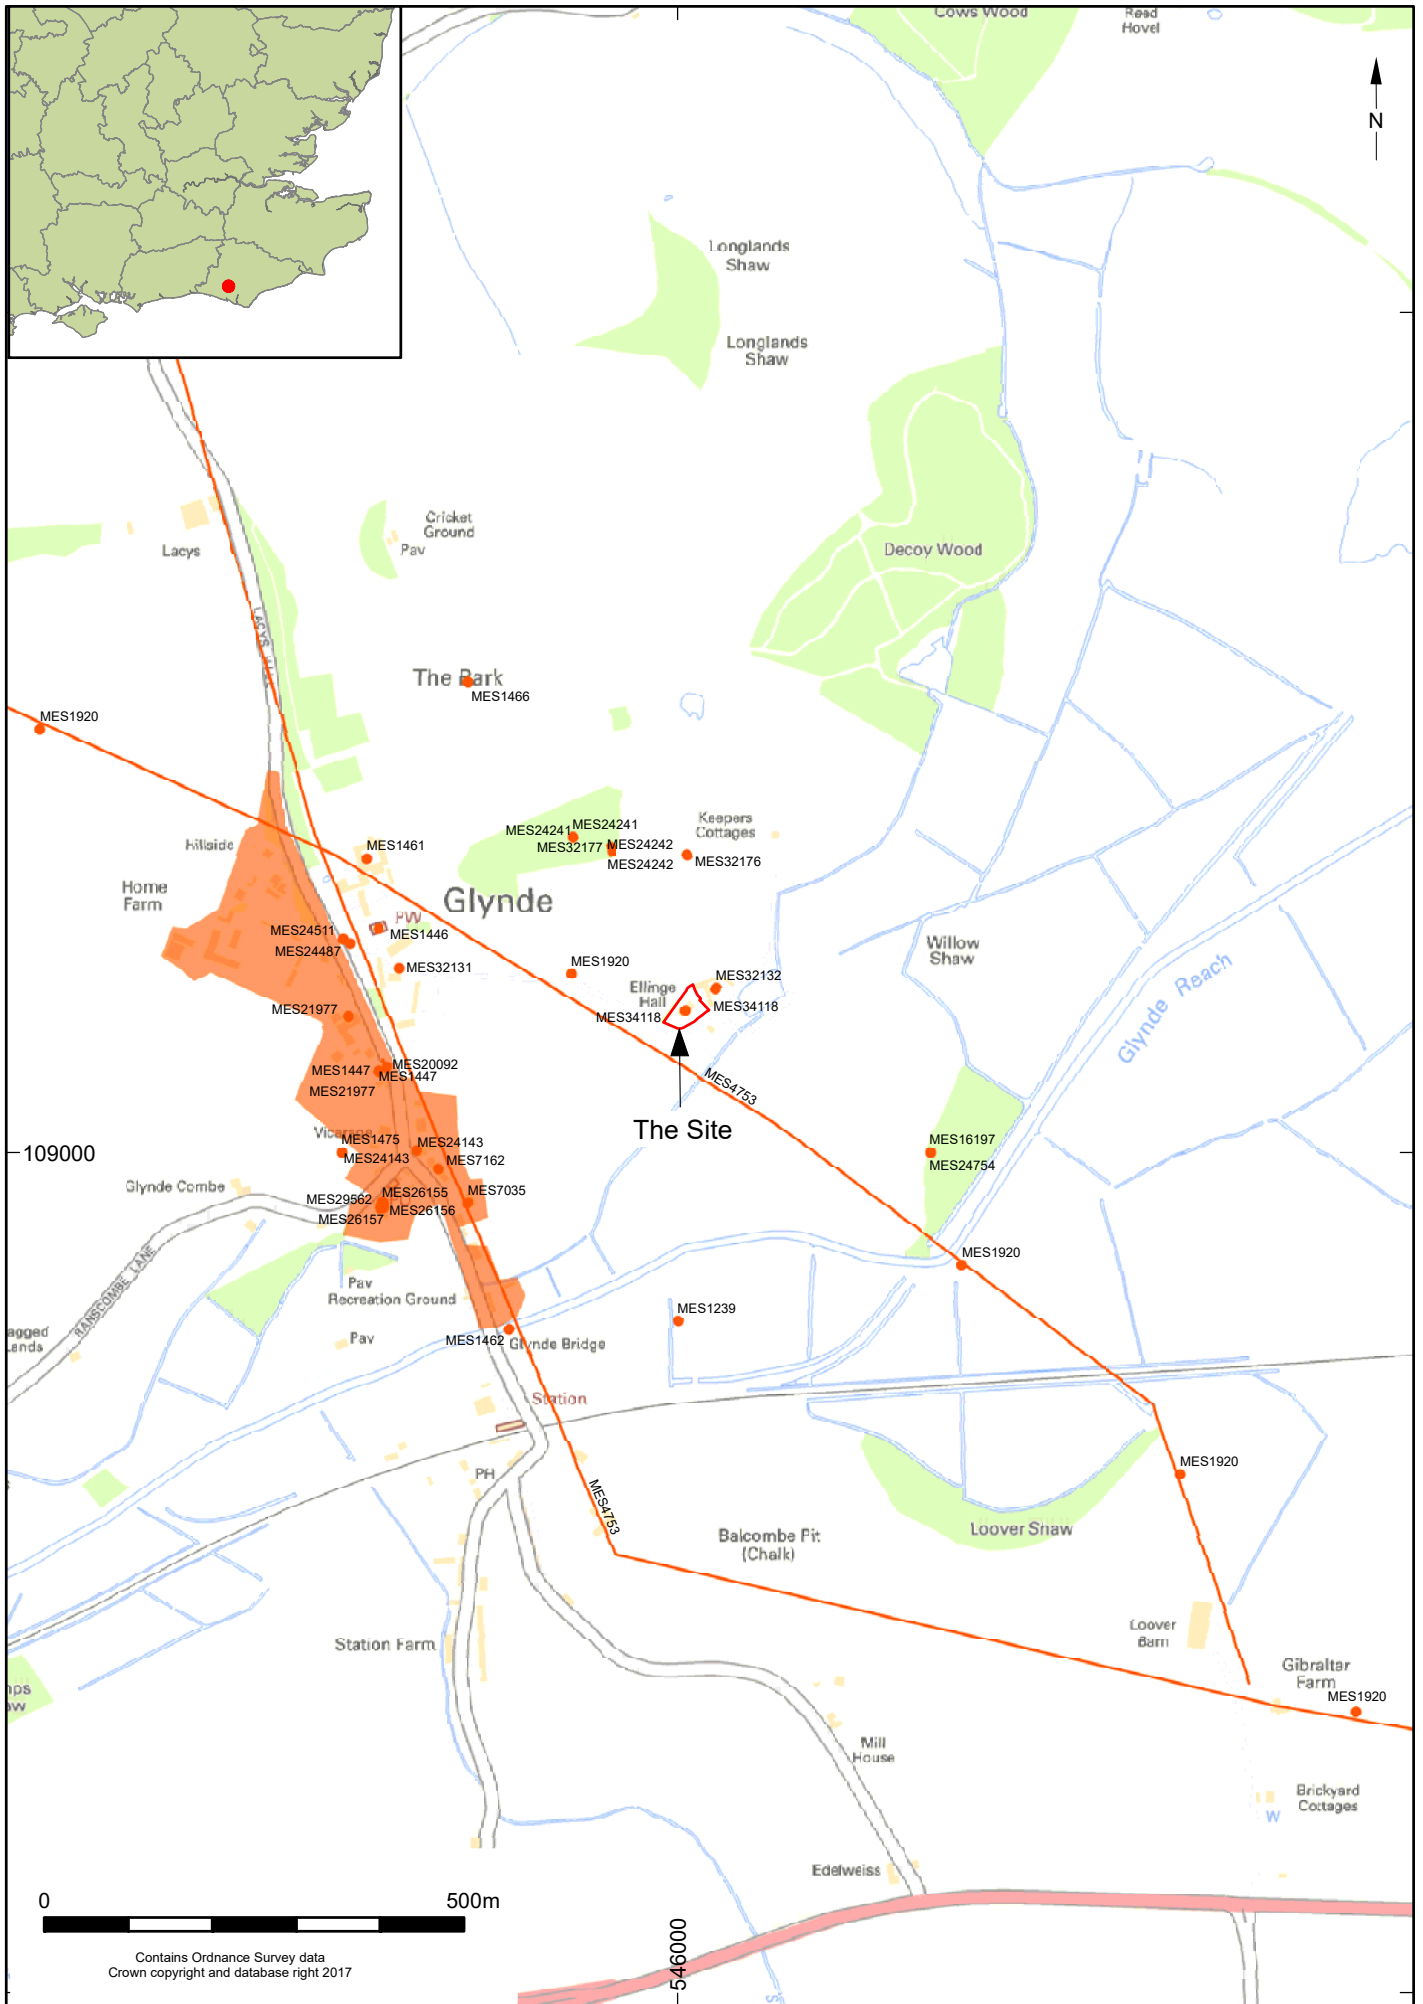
Cows Wood

Read Hovel

N

Longlands Shaw

Longlands Shaw

Cricket Ground

Pav

Lacys

Decoy Wood

LACYS HILL

The Park

MES1466

MES1920

Keepers Cottages

MES24241

MES24241

MES32177

MES24242

MES24242

MES32176

Hillside

MES1461

Home Farm

Glynde

PW

MES24511

MES1446

MES24487

MES32131

MES1920

Willow Shaw

MES32132

Ellinge Hall

MES34118

MES34118

Glynde Reach

MES21977

MES20092

MES1447

MES1447

MES21977

MES4753

The Site

Vicarage

MES1475

MES24143

MES16197

109000

MES24143

MES7162

MES24754

Glynde Combe

MES7035

MES29562

MES26155

MES26157

MES26156

MES1920

RANSCOMBE LANE

Pav

Recreation Ground

MES1239

agged Lands

Pav

MES1462

Glynde Bridge

Station

PH

MES4753

Balcombe Pit (Chalk)

Loover Shaw

MES1920

Station Farm

Loover Barn

Gibraltar Farm

MES1920

ps aw

Mill House

Brickyard Cottages

W

Edelweiss

0

500m

Contains Ordnance Survey data
Crown copyright and database right 2017

546000